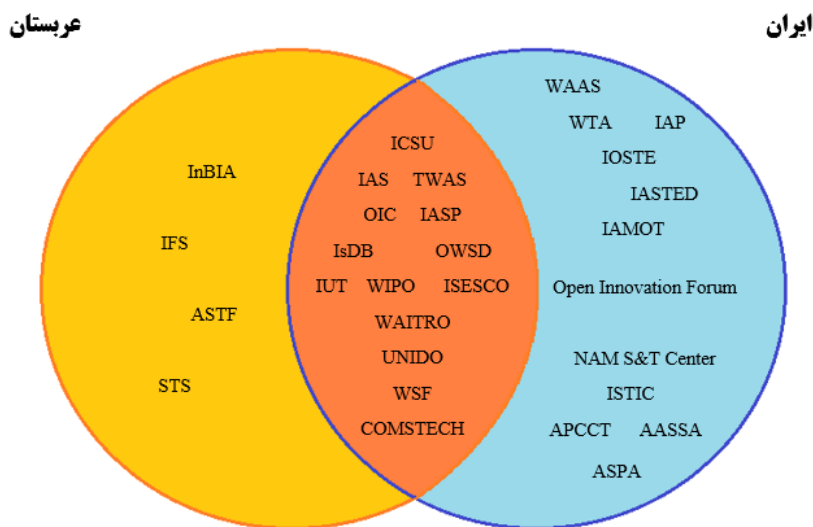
ایران

عربستان

InBIA

IFS

ASTF

STS

ICSU

IAS TWAS

OIC IASP

IsDB OWSD

IUT WIPO ISESCO

WAITRO

UNIDO

WSF

COMSTECH

WAAS

WTA IAP

IOSTE

IASTED

IAMOT

Open Innovation Forum

NAM S&T Center

ISTIC

APCCT AASSA

ASPA